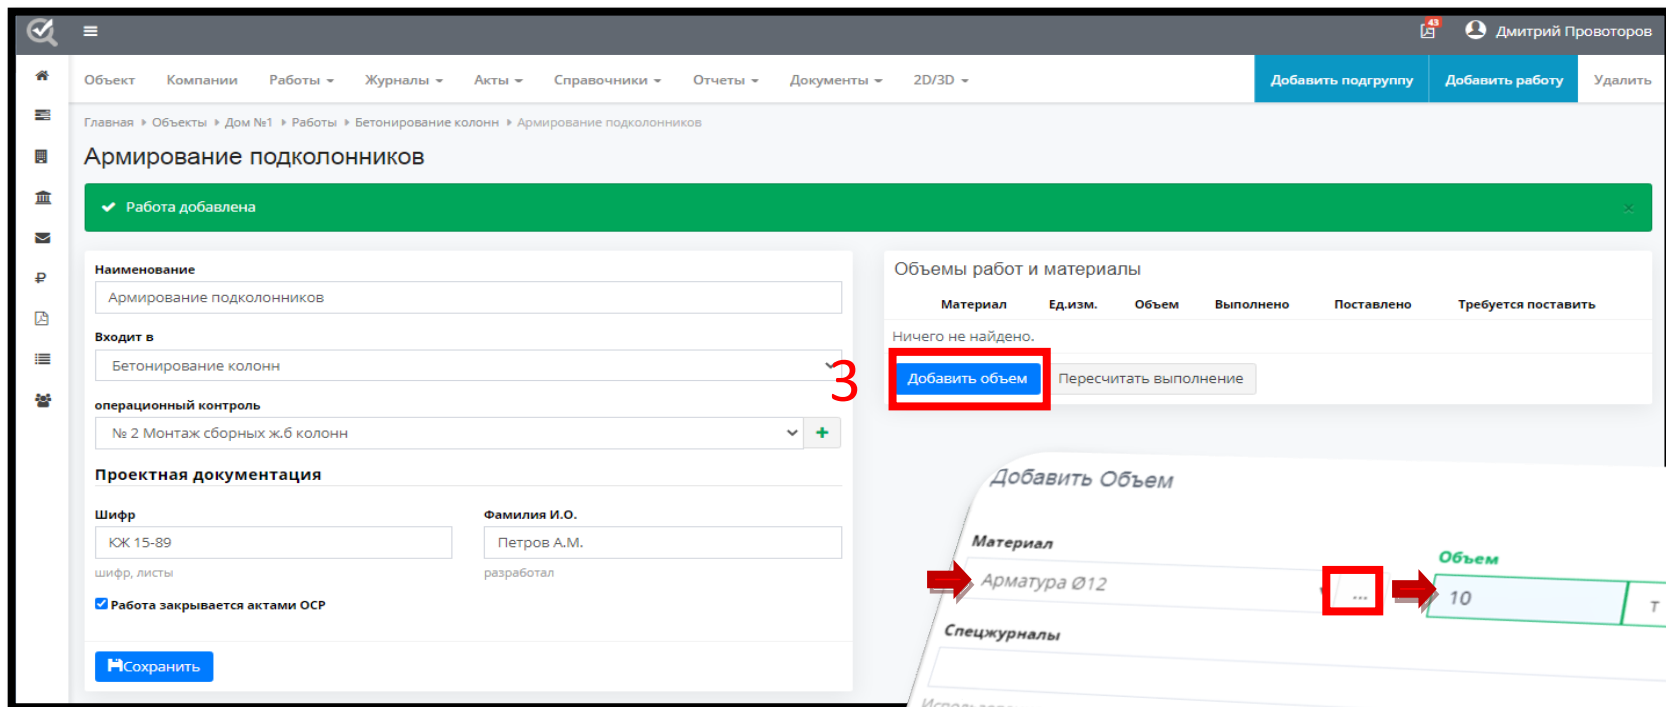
43 Дмитрий Провоторов

Объект Компании Работы Журналы Акты Справочники Отчеты Документы 2D/3D

Добавить подгруппу Добавить работу Удалить

Главная ▸ Объекты ▸ Дом №1 ▸ Работы ▸ Бетонирование колонн ▸ Армирование подколонников

Армирование подколонников

Работа добавлена

Наименование
Армирование подколонников

Входит в
Бетонирование колонн

операционный контроль
№ 2 Монтаж сборных ж.б колонн

Проектная документация

Шифр
КЖ 15-89
шифр, листы

Фамилия И.О.
Петров А.М.
разработал

Работа закрывается актами ОСР

Сохранить

Объемы работ и материалы

| Материал | Ед.изм. | Объем | Выполнено | Поставлено | Требуется поставить |
|---|---|---|---|---|---|
| Ничего не найдено. | | | | | |

3

Добавить объем Пересчитать выполнение

Добавить Объем

Материал
Арматура Ø12 ...

Объем
10 т

Спецжурналы

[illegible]